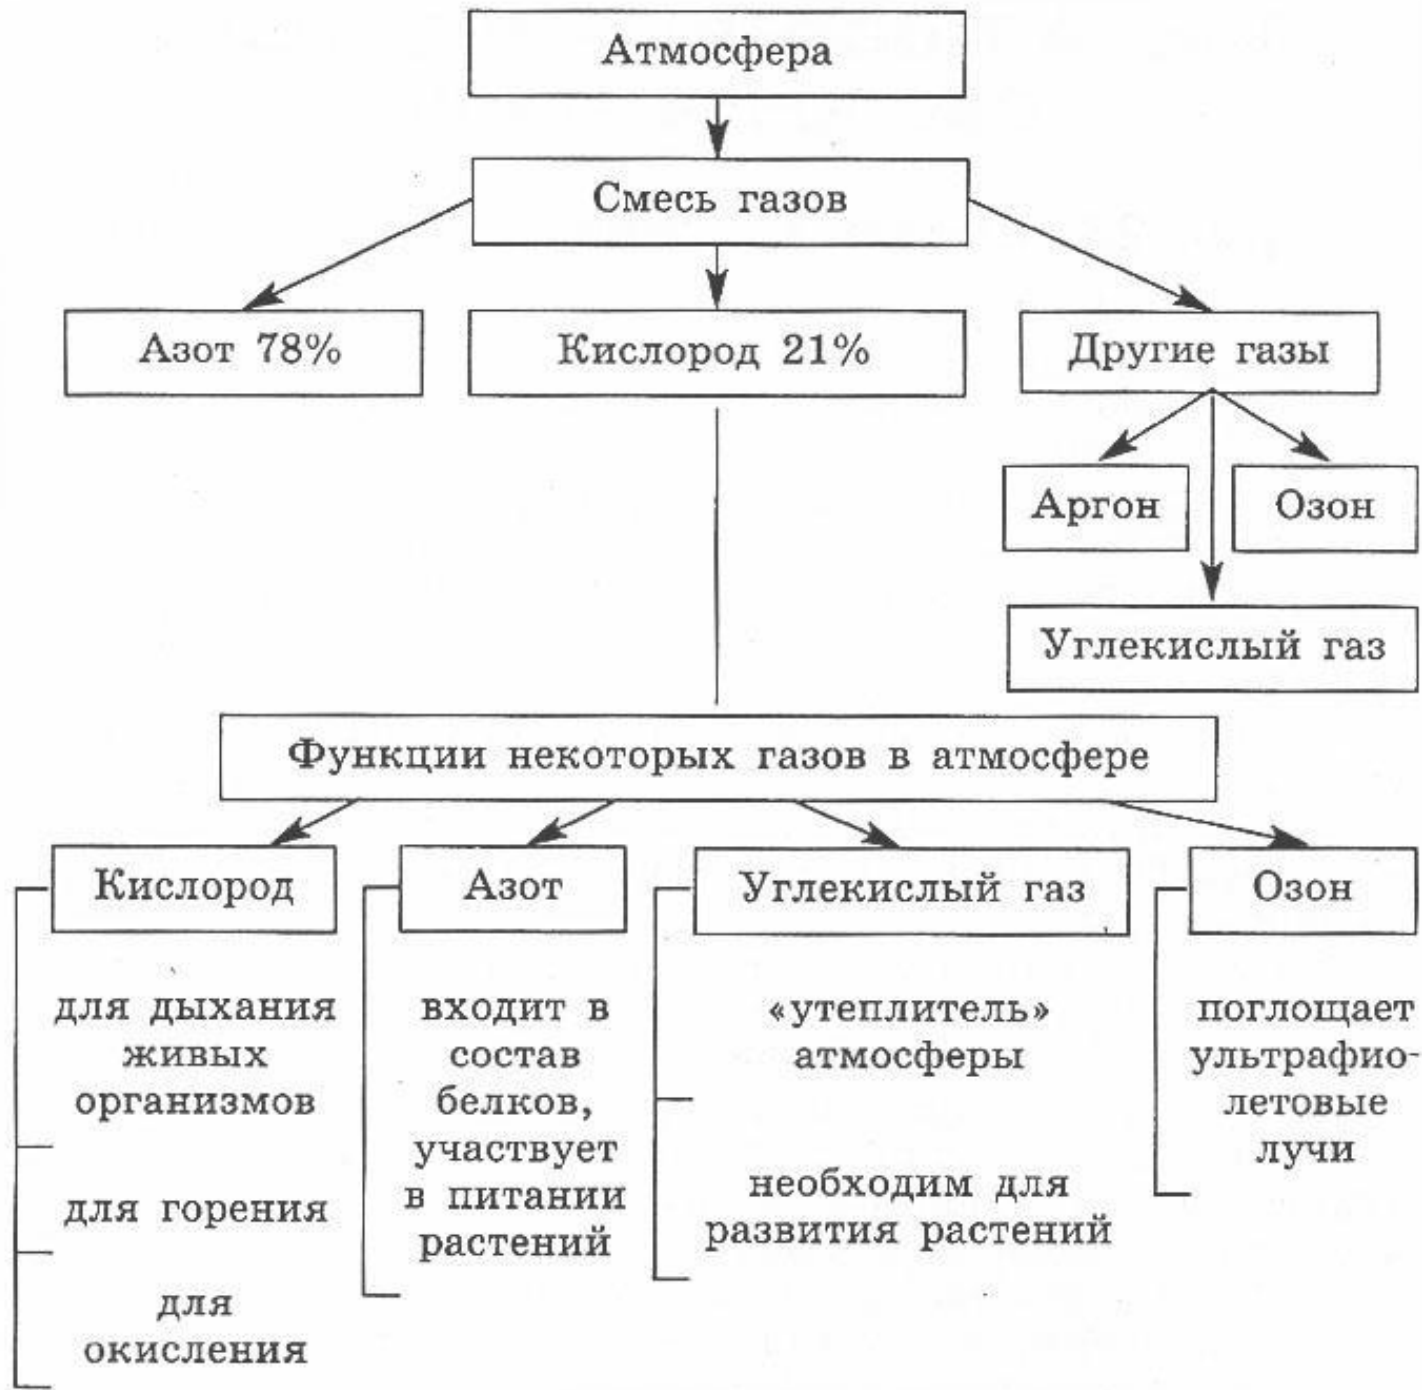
Атмосфера

Смесь газов

Азот 78%

Кислород 21%

Другие газы

Аргон

Озон

Углекислый газ

Функции некоторых газов в атмосфере

Кислород

для дыхания живых организмов

для горения

для окисления

Азот

входит в состав белков, участвует в питании растений

Углекислый газ

«утеплитель» атмосферы

необходим для развития растений

Озон

поглощает ультрафиолетовые лучи